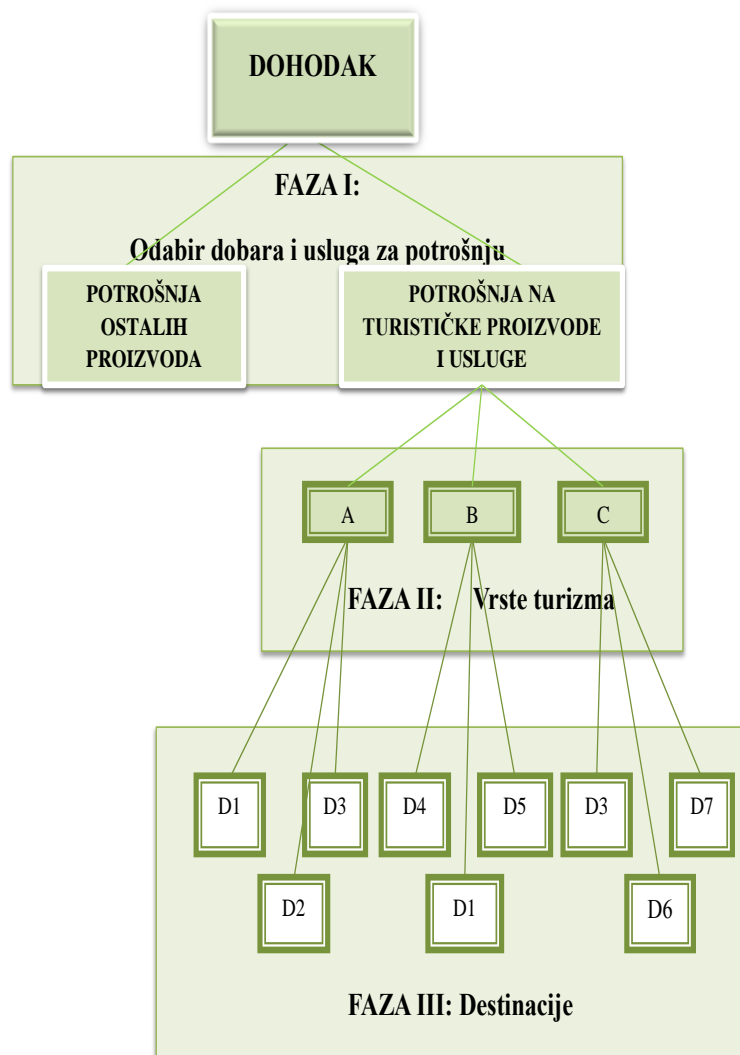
DOHODAK

FAZA I:

Odabir dobara i usluga za potrošnju

POTROŠNJA OSTALIH PROIZVODA

POTROŠNJA NA TURISTIČKE PROIZVODE I USLUGE

A

B

C

FAZA II: Vrste turizma

D1

D3

D4

D5

D3

D7

D2

D1

D6

FAZA III: Destinacije